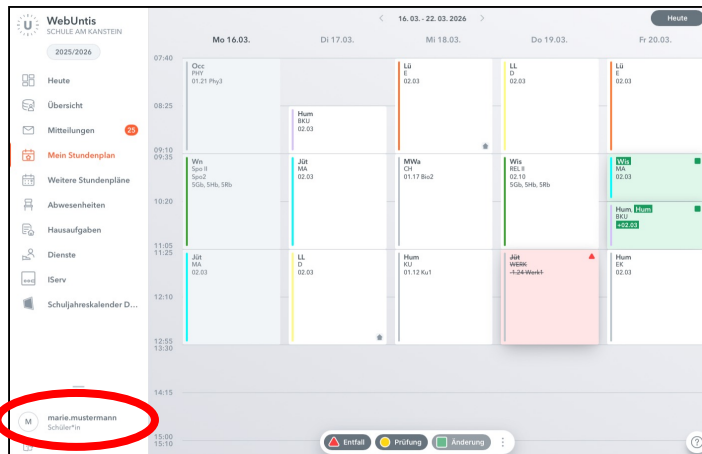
WebUntis
SCHULE AM KANSTEIN

2025/2026

Heute
Übersicht
Mitteilungen 25
Mein Stundenplan
Weitere Stundenpläne
Abwesenheiten
Hausaufgaben
Dienste
IServ
Schuljahreskalender D...

M marie.mustermann
Schüler*in

< 16.03. - 22.03. 2026 >
Heute

| | Mo 16.03. | Di 17.03. | Mi 18.03. | Do 19.03. | Fr 20.03. |
|---|---|---|---|---|---|
| 07:40 | Occ PHY 01.21 Phy3 | | Lü E 02.03 | LL D 02.03 | Lü E 02.03 |
| 08:25 | | Hum BKU 02.03 | | | |
| 09:10 09:35 | Wn Spo II Spo2 5Gb, 5Hb, 5Rb | Jüt MA 02.03 | MWa CH 01.17 Bio2 | Wis REL II 02.10 5Gb, 5Hb, 5Rb | Wis MA 02.03 |
| 10:20 | | | | | Hum Hum BKU +02.03 |
| 11:05 11:25 | Jüt MA 02.03 | LL D 02.03 | Hum KU 01.12 Ku1 | Jüt WERK 1.24 Werk1 | Hum EK 02.03 |
| 12:10 | | | | | |
| 12:55 13:30 | | | | | |
| 14:15 | | | | | |
| 15:00 15:10 | | | | | |

Entfall Prüfung Änderung